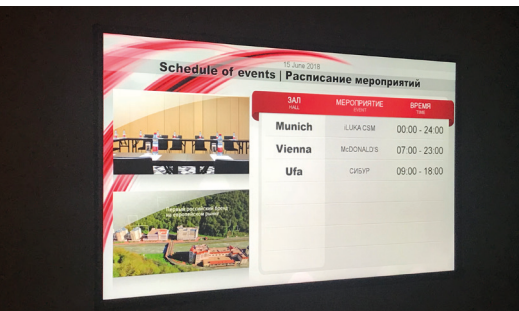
15 June 2018

Schedule of events | Расписание мероприятий

| ЗАЛ HALL | МЕРОПРИЯТИЕ EVENT | ВРЕМЯ TIME |
|---|---|---|
| Munich | ILUKA CSM | 00:00 - 24:00 |
| Vienna | McDONALD'S | 07:00 - 23:00 |
| Ufa | СИБУР | 09:00 - 18:00 |

Первый российский бренд на европейском рынке